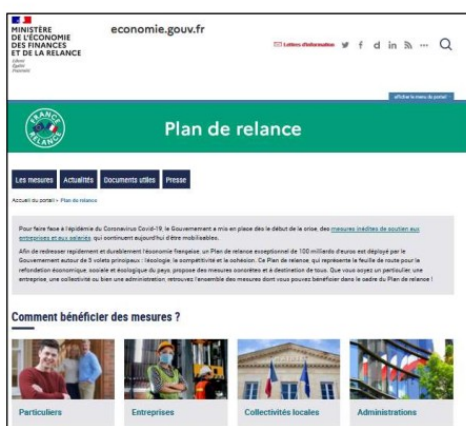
MINISTÈRE DE L'ÉCONOMIE DES FINANCES ET DE LA RELANCE

Liberté Égalité Fraternité

economie.gouv.fr

Lettres d'information

afficher le menu du portail

FRANCE RELANCE

Plan de relance

Les mesures | Actualités | Documents utiles | Presse

Accueil du portail › Plan de relance

Pour faire face à l'épidémie du Coronavirus Covid-19, le Gouvernement a mis en place dès le début de la crise, des mesures inédites de soutien aux entreprises et aux salariés qui continuent aujourd'hui d'être mobilisables.

Afin de redresser rapidement et durablement l'économie française, un Plan de relance exceptionnel de 100 milliards d'euros est déployé par le Gouvernement autour de 3 volets principaux : l'écologie, la compétitivité et la cohésion. Ce Plan de relance, qui représente la feuille de route pour la refondation économique, sociale et écologique du pays, propose des mesures concrètes et à destination de tous. Que vous soyez un particulier, une entreprise, une collectivité ou bien une administration, retrouvez l'ensemble des mesures dont vous pouvez bénéficier dans le cadre du Plan de relance !

Comment bénéficier des mesures ?

Particuliers

Entreprises

Collectivités locales

Administrations